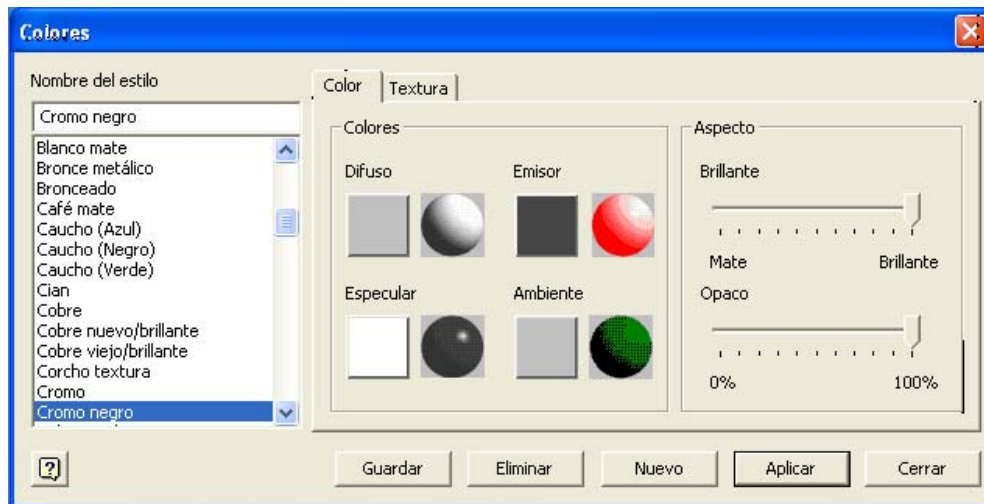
Colores

Nombre del estilo

Cromo negro

Blanco mate
Bronce metálico
Bronceado
Café mate
Caucho (Azul)
Caucho (Negro)
Caucho (Verde)
Cian
Cobre
Cobre nuevo/brillante
Cobre viejo/brillante
Corcho textura
Cromo
Cromo negro

Color | Textura

Colores

Difuso

Emisor

Especular

Ambiente

Aspecto

Brillante

Mate

Brillante

Opaco

0%

100%

?

Guardar

Eliminar

Nuevo

Aplicar

Cerrar